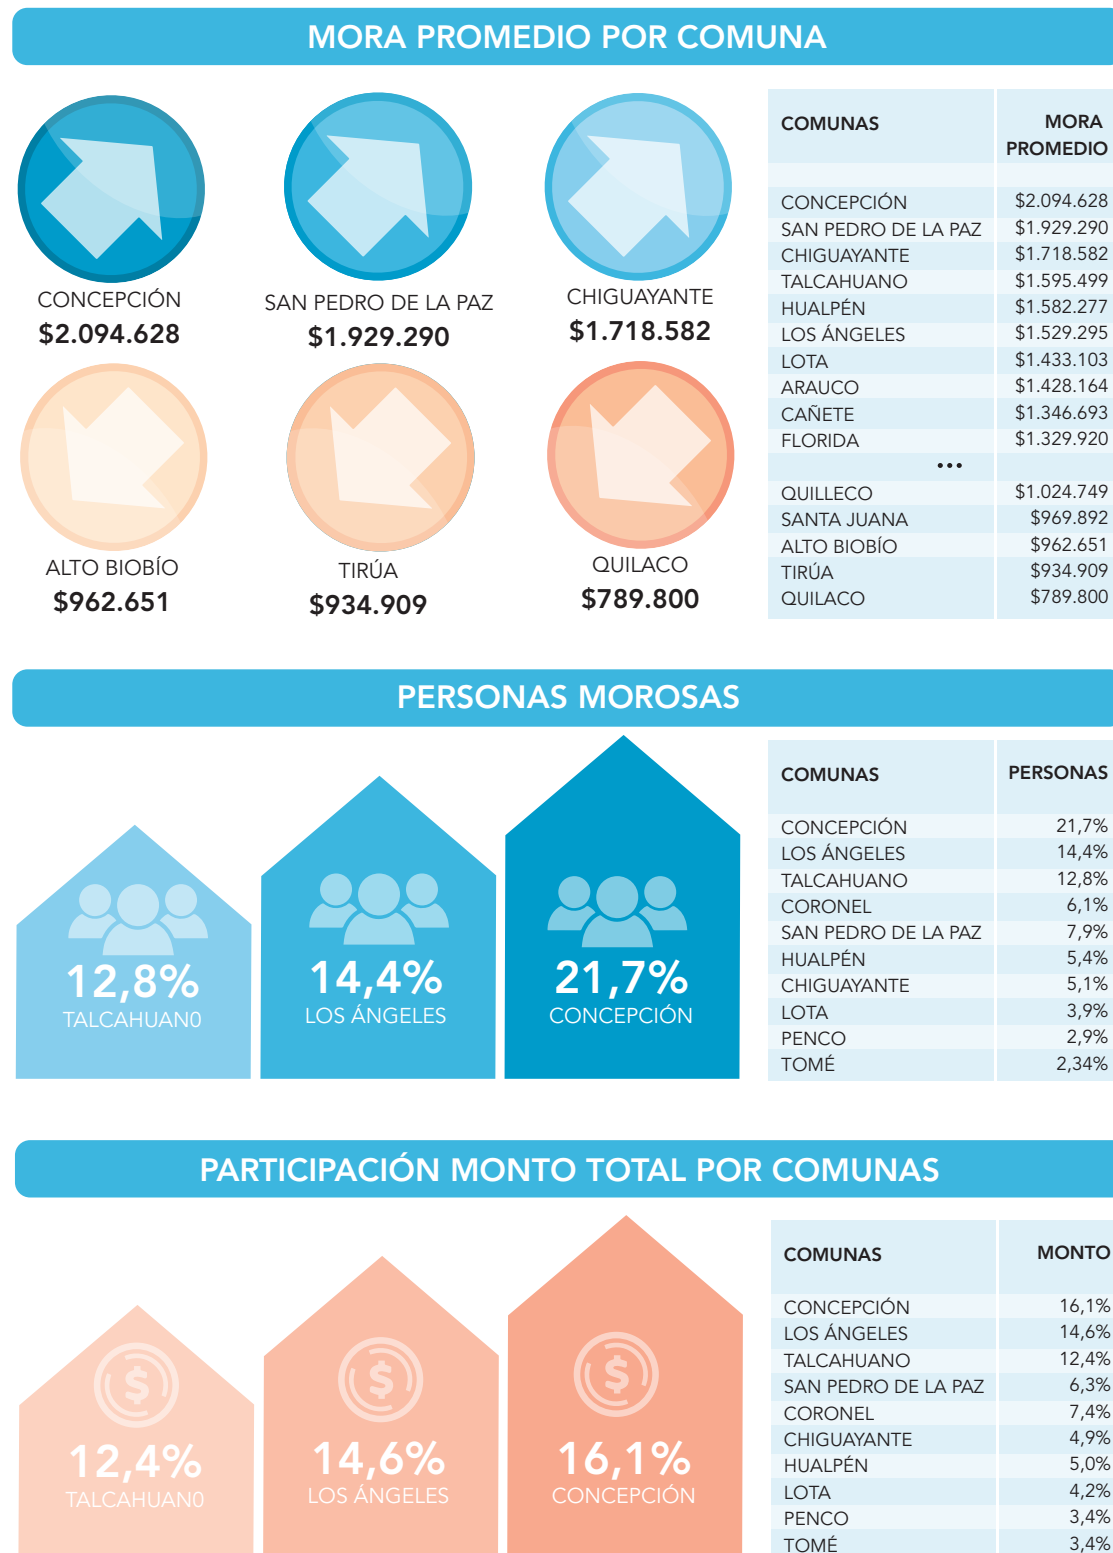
MORA PROMEDIO POR COMUNA

CONCEPCIÓN
$2.094.628

SAN PEDRO DE LA PAZ
$1.929.290

CHIGUAYANTE
$1.718.582

ALTO BIOBÍO
$962.651

TIRÚA
$934.909

QUILACO
$789.800

| COMUNAS | MORA PROMEDIO |
|---|---|
| CONCEPCIÓN | $2.094.628 |
| SAN PEDRO DE LA PAZ | $1.929.290 |
| CHIGUAYANTE | $1.718.582 |
| TALCAHUANO | $1.595.499 |
| HUALPÉN | $1.582.277 |
| LOS ÁNGELES | $1.529.295 |
| LOTA | $1.433.103 |
| ARAUCO | $1.428.164 |
| CAÑETE | $1.346.693 |
| FLORIDA | $1.329.920 |
| ... | |
| QUILLECO | $1.024.749 |
| SANTA JUANA | $969.892 |
| ALTO BIOBÍO | $962.651 |
| TIRÚA | $934.909 |
| QUILACO | $789.800 |

PERSONAS MOROSAS

12,8%
TALCAHUAN0

14,4%
LOS ÁNGELES

21,7%
CONCEPCIÓN

| COMUNAS | PERSONAS |
|---|---|
| CONCEPCIÓN | 21,7% |
| LOS ÁNGELES | 14,4% |
| TALCAHUANO | 12,8% |
| CORONEL | 6,1% |
| SAN PEDRO DE LA PAZ | 7,9% |
| HUALPÉN | 5,4% |
| CHIGUAYANTE | 5,1% |
| LOTA | 3,9% |
| PENCO | 2,9% |
| TOMÉ | 2,34% |

PARTICIPACIÓN MONTO TOTAL POR COMUNAS

12,4%
TALCAHUAN0

14,6%
LOS ÁNGELES

16,1%
CONCEPCIÓN

| COMUNAS | MONTO |
|---|---|
| CONCEPCIÓN | 16,1% |
| LOS ÁNGELES | 14,6% |
| TALCAHUANO | 12,4% |
| SAN PEDRO DE LA PAZ | 6,3% |
| CORONEL | 7,4% |
| CHIGUAYANTE | 4,9% |
| HUALPÉN | 5,0% |
| LOTA | 4,2% |
| PENCO | 3,4% |
| TOMÉ | 3,4% |